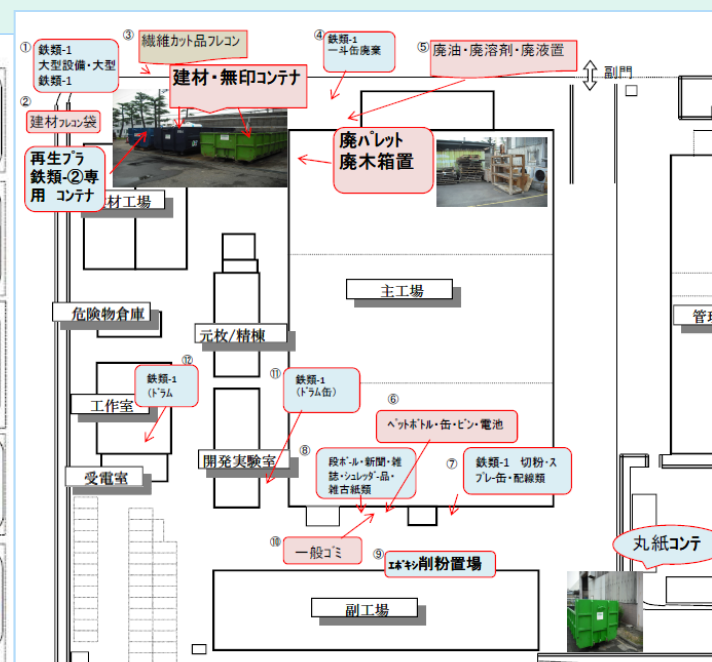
① 鉄類-1 大型設備・大型 鉄類-1

② 建材フレコン袋

③ 繊維カット品フレコン

建材・無印コンテナ

④ 鉄類-1 一斗缶廃棄

⑤ 廃油・廃溶剤・廃液置

副門

再生プラ 鉄類-②専用 コンテナ

廃パレット 廃木箱置

材工場

主工場

危険物倉庫

元枚/精棟

管理

⑫ 鉄類-1 (ドラム

⑪ 鉄類-1 (ドラム缶)

工作室

⑥ ペットボトル・缶・ビン・電池

受電室

開発実験室

⑧ 段ボール・新聞・雑誌・シュレッダー品・雑古紙類

⑦ 鉄類-1 切粉・スプレー缶・配線類

丸紙コンテ

⑩ 一般ゴミ

⑨ エポキシ削粉置場

副工場